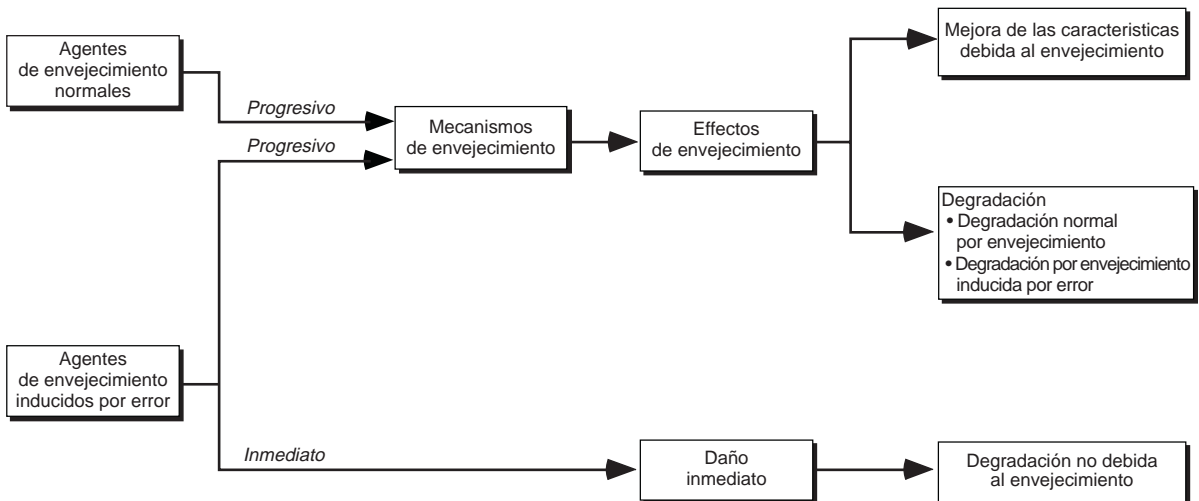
Agentes de envejecimiento normales

Progresivo

Progresivo

Mecanismos de envejecimiento

Effectos de envejecimiento

Mejora de las caracteristicas debida al envejecimiento

Degradación
• Degradación normal por envejecimiento
• Degradación por envejecimiento inducida por error

Agentes de envejecimiento inducidos por error

Inmediato

Daño inmediato

Degradación no debida al envejecimiento